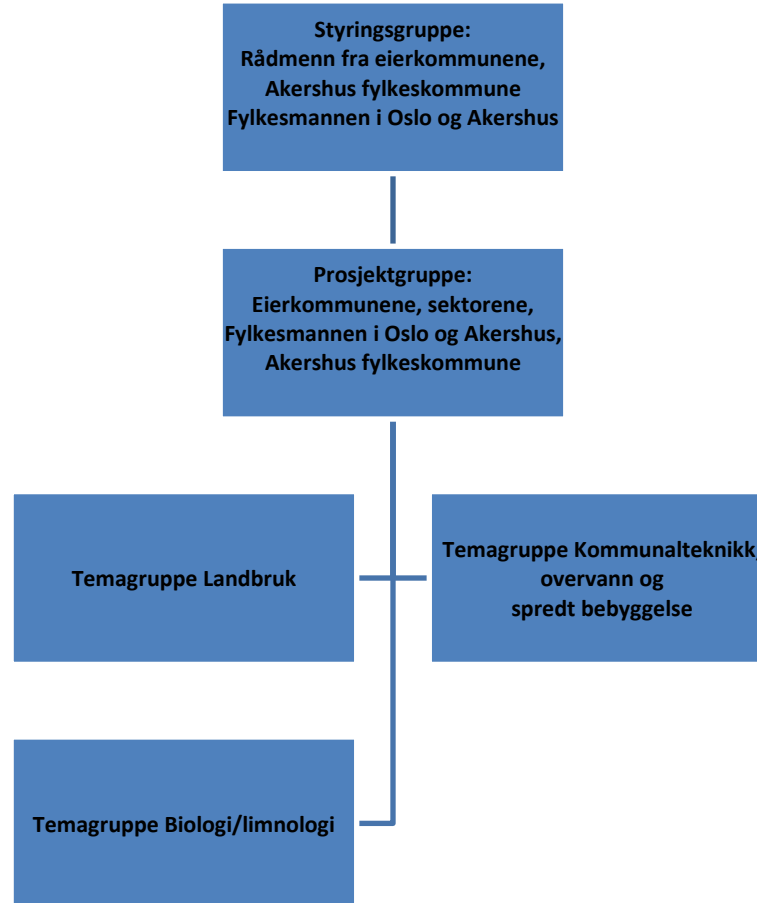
Styringsgruppe:
Rådmenn fra eierkommunene,
Akershus fylkeskommune
Fylkesmannen i Oslo og Akershus

Prosjektgruppe:
Eierkommunene, sektorene,
Fylkesmannen i Oslo og Akershus,
Akershus fylkeskommune

Temagruppe Landbruk

Temagruppe Kommunalteknikk, overvann og spredt bebyggelse

Temagruppe Biologi/limnologi